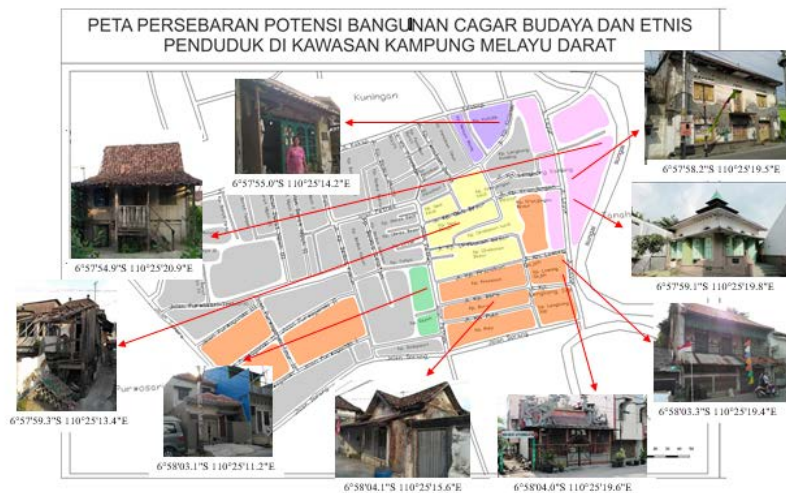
PETA PERSEBARAN POTENSI BANGUNAN CAGAR BUDAYA DAN ETNIS PENDUDUK DI KAWASAN KAMPUNG MELAYU DARAT

Kuningan

6°57'55.0"S 110°25'14.2"E

6°57'58.2"S 110°25'19.5"E

6°57'54.9"S 110°25'20.9"E

6°57'59.1"S 110°25'19.8"E

6°57'59.3"S 110°25'13.4"E

6°58'03.3"S 110°25'19.4"E

6°58'03.1"S 110°25'11.2"E

6°58'04.1"S 110°25'15.6"E

6°58'04.0"S 110°25'19.6"E